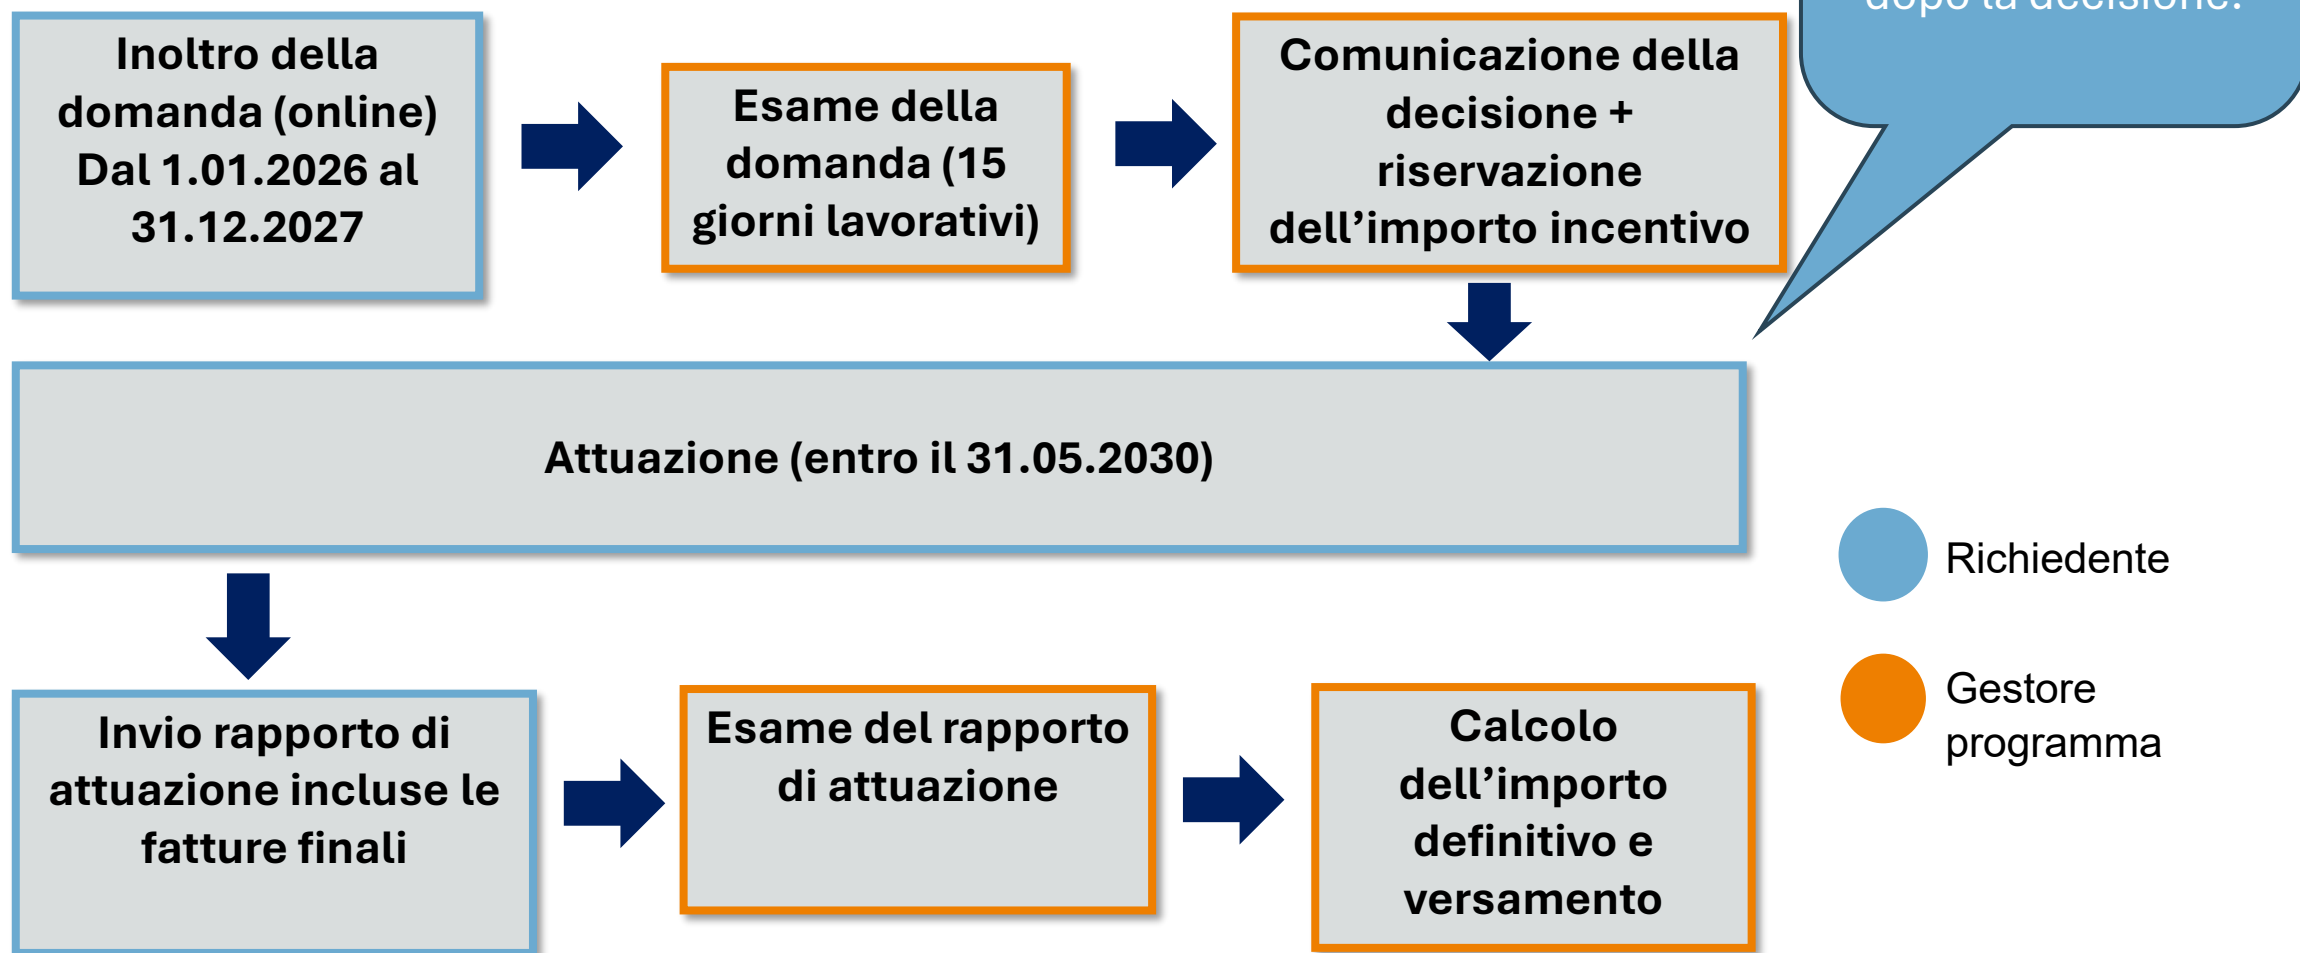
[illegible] dopo la decisione.

Inoltro della domanda (online) Dal 1.01.2026 al 31.12.2027

Esame della domanda (15 giorni lavorativi)

Comunicazione della decisione + riservazione dell'importo incentivo

Attuazione (entro il 31.05.2030)

Richiedente

Gestore programma

Invio rapporto di attuazione incluse le fatture finali

Esame del rapporto di attuazione

Calcolo dell'importo definitivo e versamento